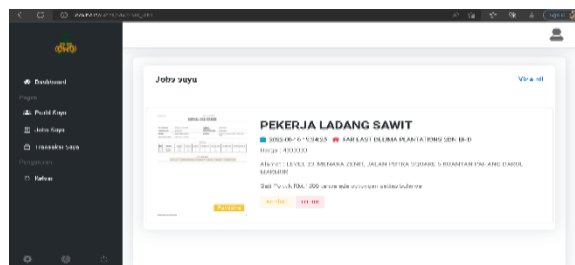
Dashboard
Pages
Profil Saya
Jobs Saya
Transaksi Saya
Pengaturan
Keluar

Jobs saya
View all

PEKERJA LADANG SAWIT
2023-06-16 13:43:53 FAR EAST DELIMA PLANTATIONS SDN. BHD
Harga : 400000
Alamat : LEVEL 23 MENARA ZENITH, JALAN PUTRA SQUARE 6 KUANTAN PAHANG DARUL MAKMUR
Gaji *Lebih RM1,000 untuk ada tawaran setiap bulanan
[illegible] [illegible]
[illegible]